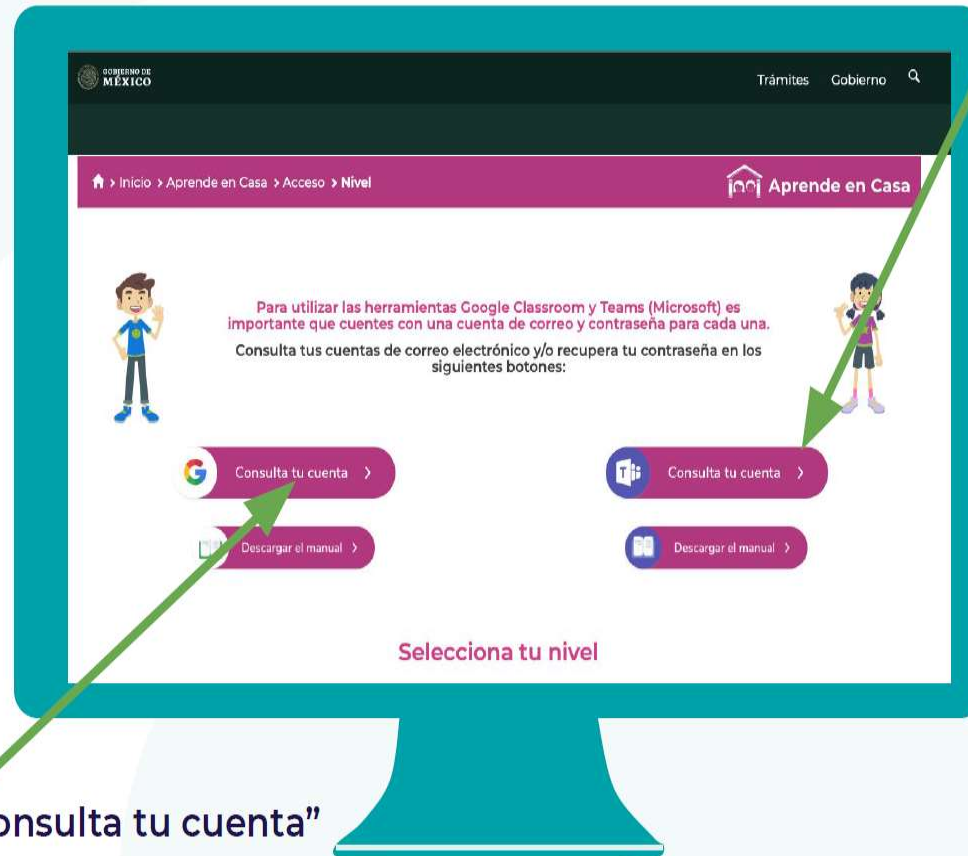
GOBIERNO DE MÉXICO

Trámites Gobierno

> Inicio > Aprende en Casa > Acceso > Nivel

Aprende en Casa

Para utilizar las herramientas Google Classroom y Teams (Microsoft) es importante que cuentes con una cuenta de correo y contraseña para cada una.

Consulta tus cuentas de correo electrónico y/o recupera tu contraseña en los siguientes botones:

Consulta tu cuenta >

Consulta tu cuenta >

Descargar el manual >

Descargar el manual >

Selecciona tu nivel

onsulta tu cuenta"